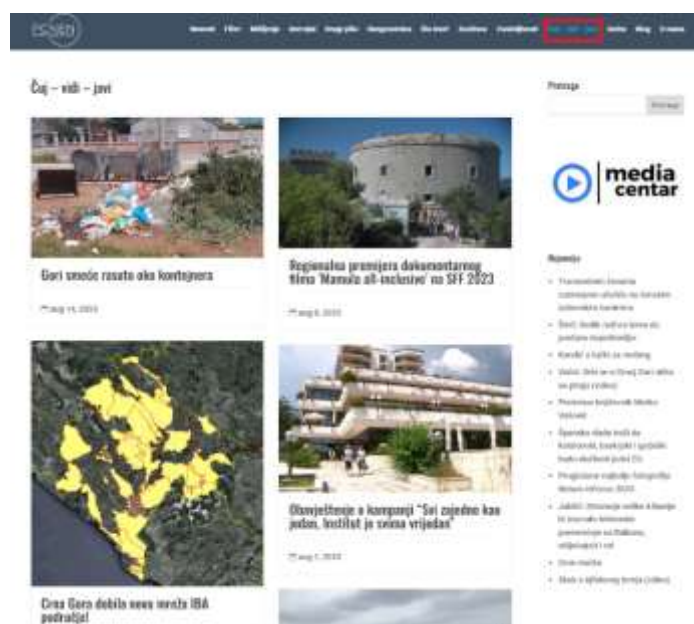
Čuj – vidi – javi

Gori smeće rasuto oko kontejnera

aug 14, 2023

Regionalna premijera dokumentarnog filma 'Mamula all-inclusive' na SFF 2023

aug 8, 2023

Crna Gora dobila nova mezda IBA područja!

Obavještenje o kampanji "Svi zajedno kao jedan, Institut je svima vrijedan"

aug 1, 2023

Pretraga

Pretraga

media centar

Najnovije

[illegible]